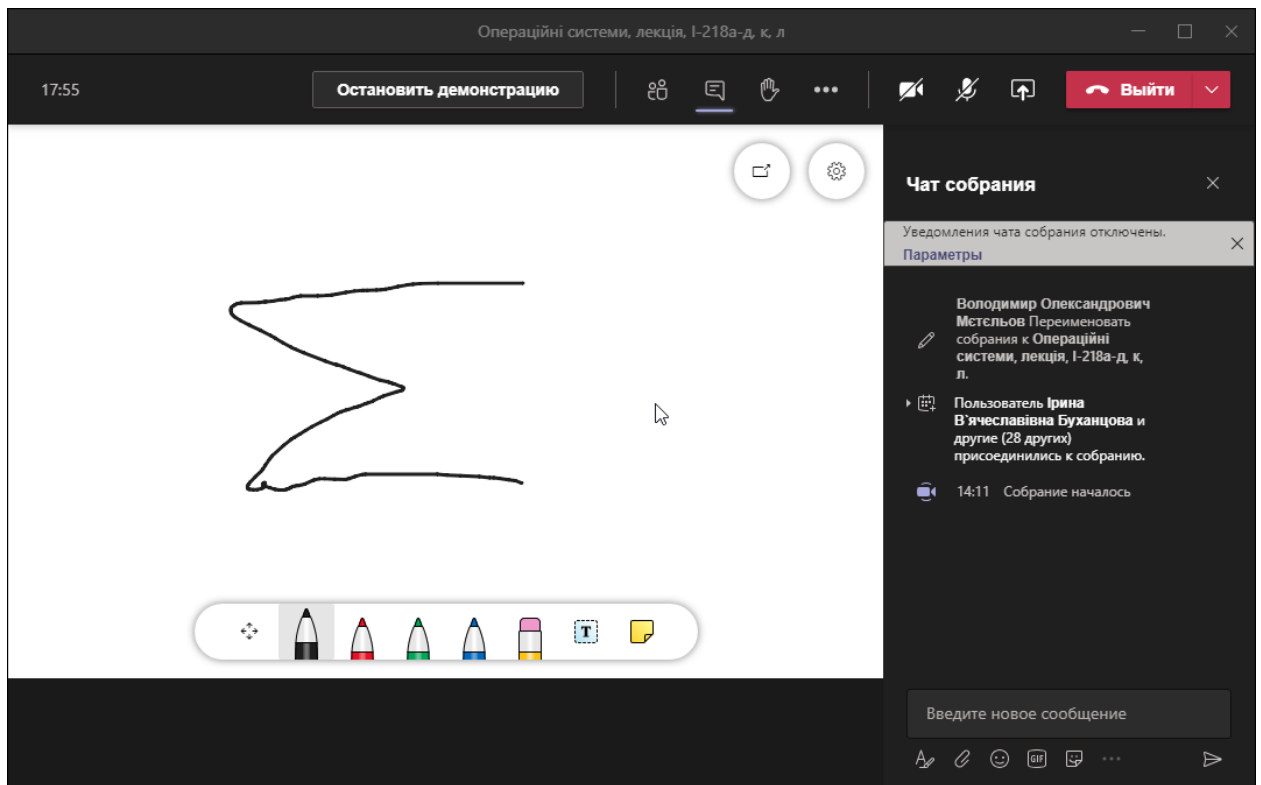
Операційні системи, лекція, І-218а-д, к, л

17:55

Остановить демонстрацию

Выйти

Чат собрания

Уведомления чата собрания отключены.
Параметры

Володимир Олександрович Мєтєльов Переименовать собрания к Операційні системи, лекція, І-218а-д, к, л.

Пользователь Ірина В'ячеславівна Буханцова и другие (28 других) присоединились к собранию.

14:11 Собрание началось

Введите новое сообщение